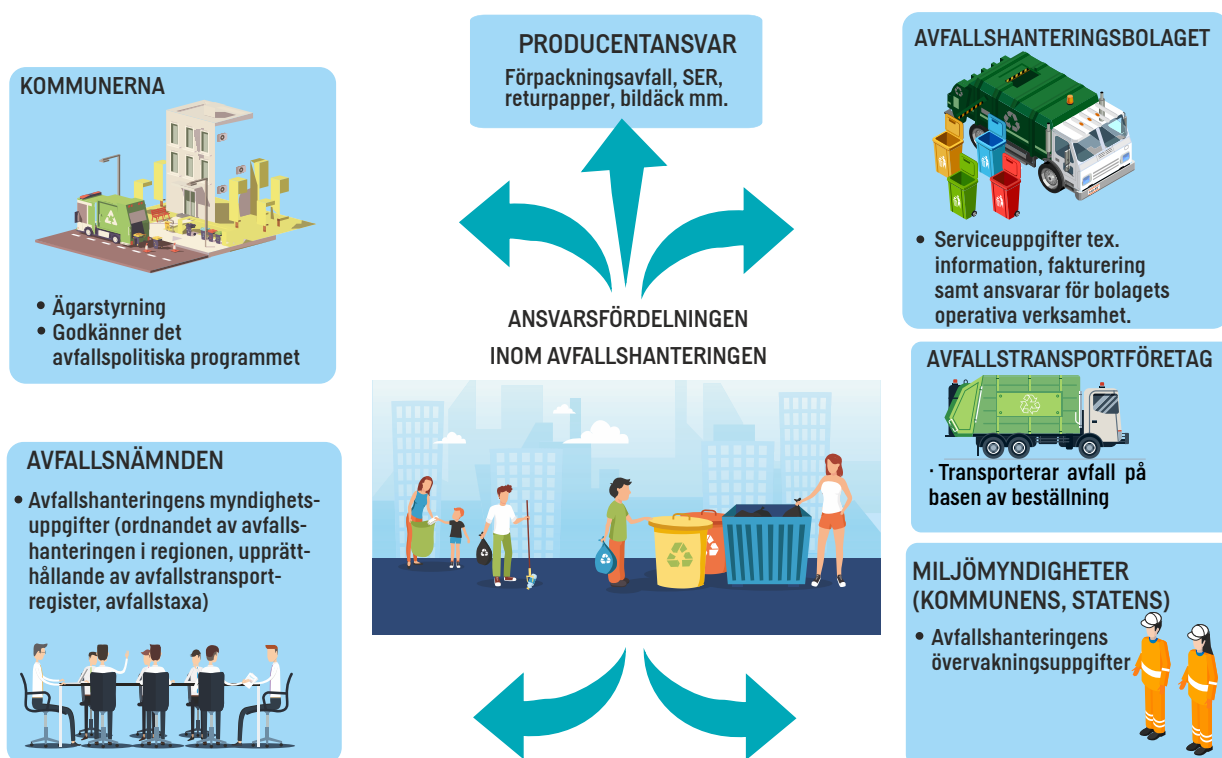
PRODUCENTANSVAR
Förpackningsavfall, SER, returpapper, bildäck mm.

KOMMUNERNA

• Ägarstyrning
• Godkänner det avfallspolitiska programmet

AVFALLSHANTERINGSBOLAGET

• Serviceuppgifter tex. information, fakturering samt ansvarar för bolagets operativa verksamhet.

ANSVARSFÖRDELNINGEN
INOM AVFALLSHANTERINGEN

AVFALLSTRANSPORTFÖRETAG

· Transporterar avfall på basen av beställning

AVFALLSNÄMNDEN

• Avfallshanteringens myndighetsuppgifter (ordnandet av avfallshanteringen i regionen, upprätthållande av avfallstransportregister, avfallstaxa)

MILJÖMYNDIGHETER (KOMMUNENS, STATENS)

• Avfallshanteringens övervakningsuppgifter